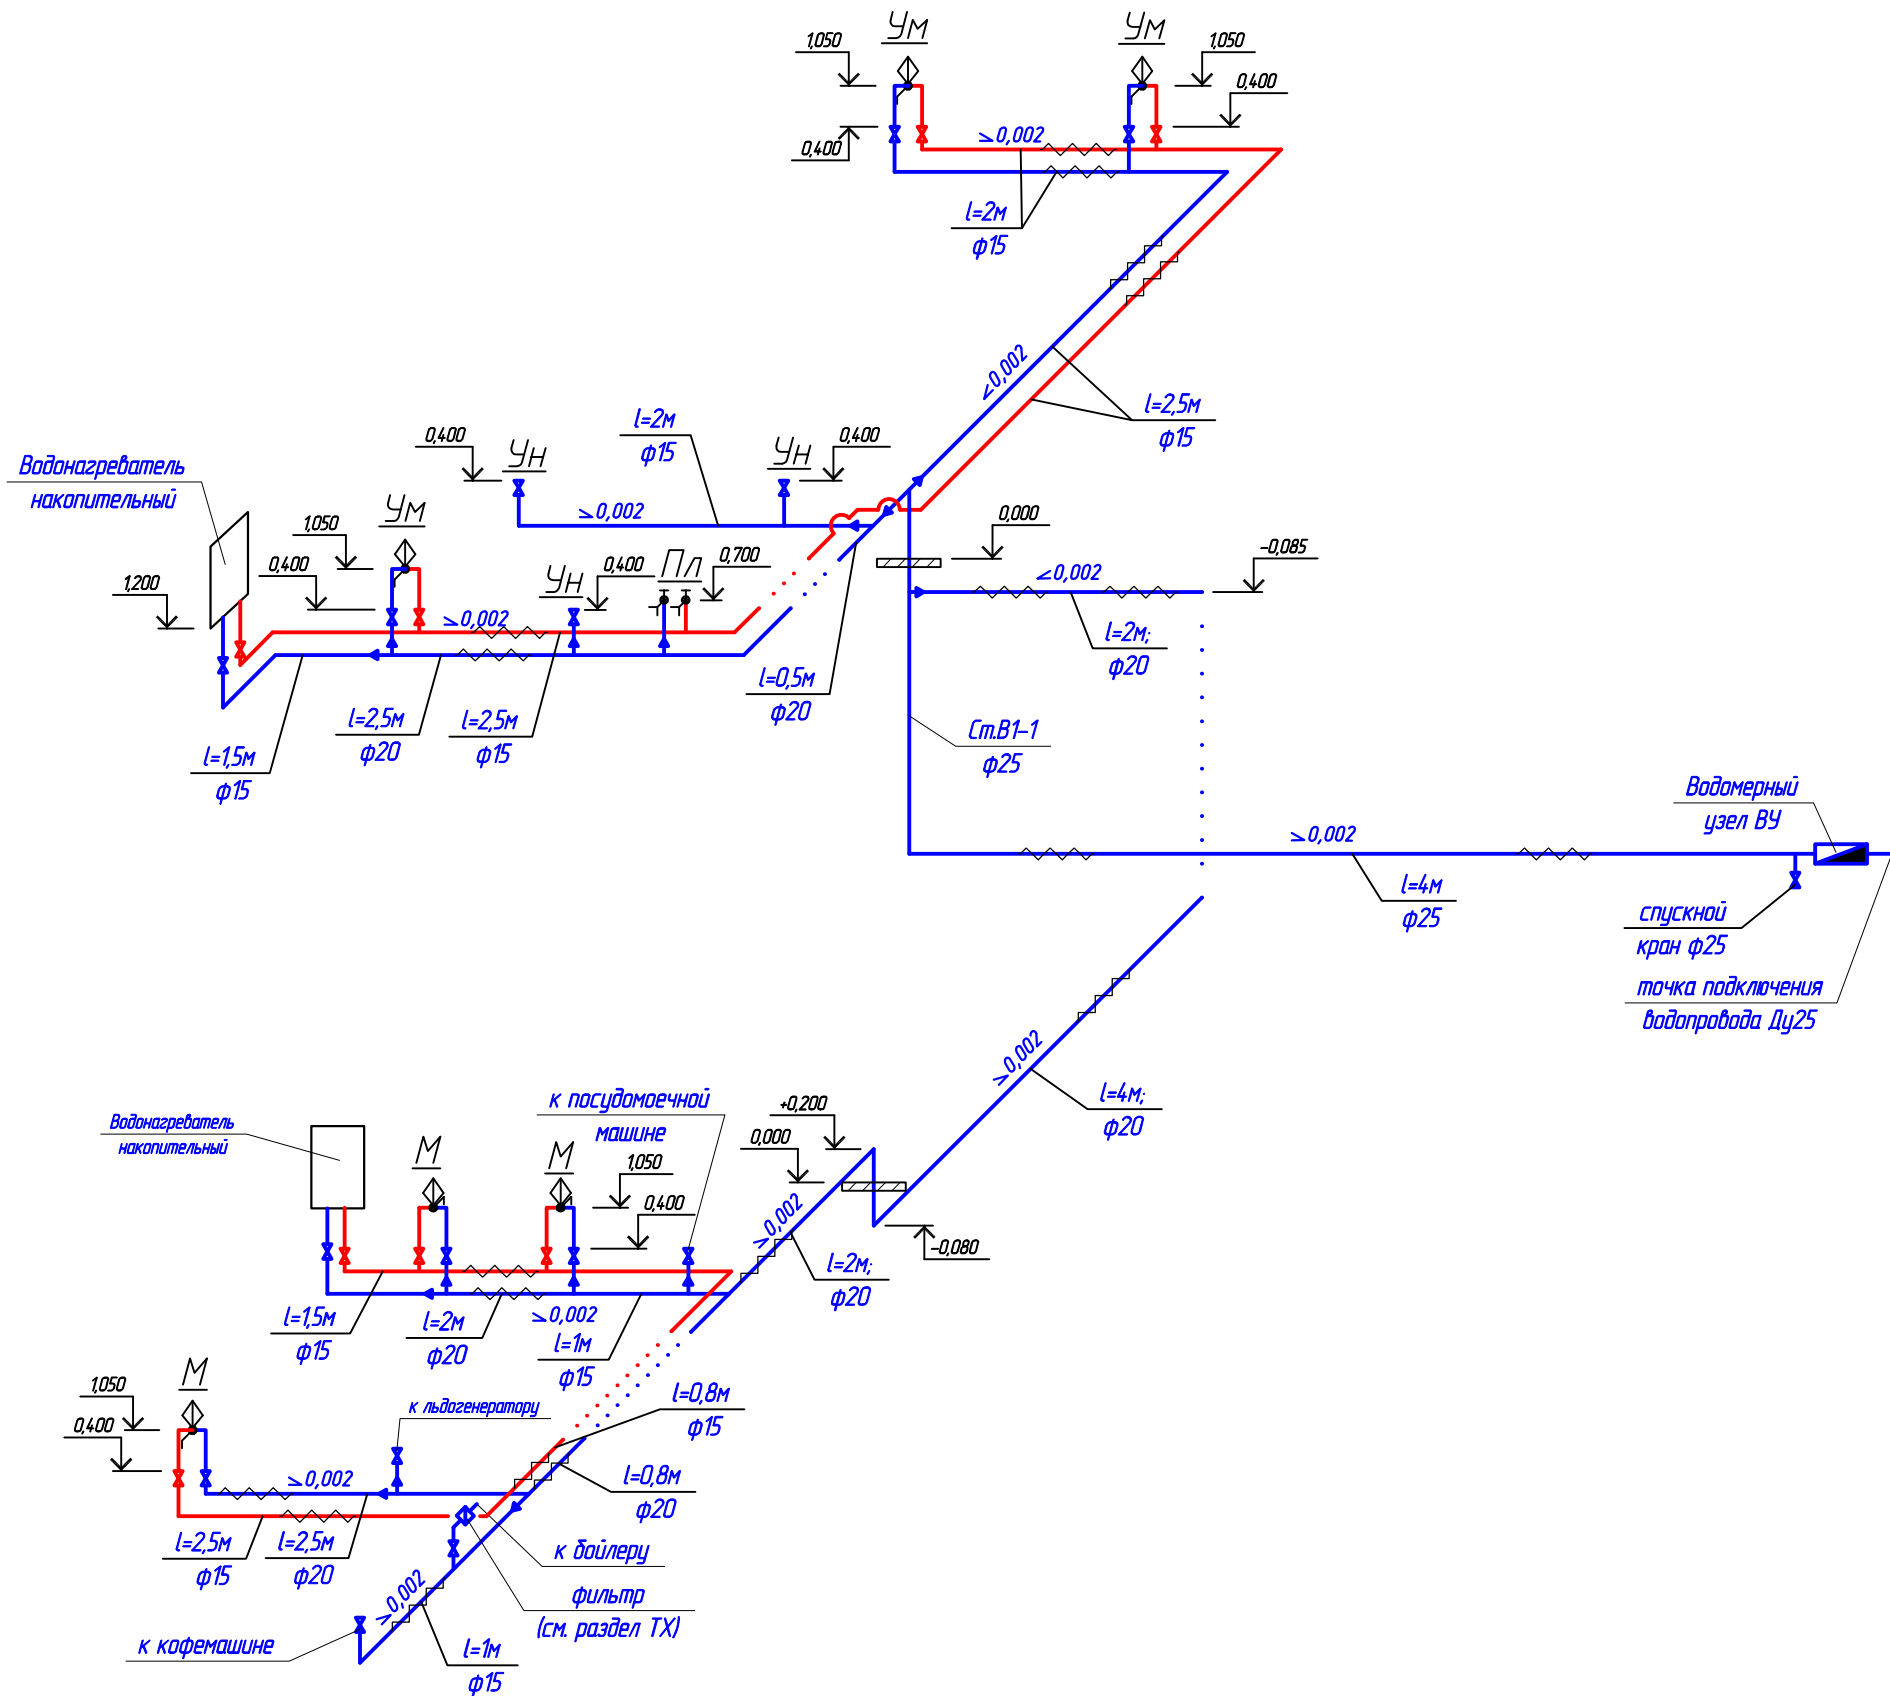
1,050
Ум
Ум
1,050
0,400
0,400
≥0,002
l=2м
ф15
≤0,002
l=2,5м
ф15
0,400
Ун
l=2м
ф15
Ун
0,400
≥0,002
Водонагреватель накопительный
1,050
Ум
1,200
0,400
Ун
0,400
Пл
0,700
≥0,002
0,000
≤0,002
-0,085
l=2м;
ф20
l=0,5м
ф20
l=1,5м
ф15
l=2,5м
ф20
l=2,5м
ф15
Ст.В1-1
ф25
Водомерный узел ВУ
≥0,002
l=4м
ф25
спускной кран ф25
точка подключения водопровода Ду25
≥0,002
l=4м;
ф20
Водонагреватель накопительный
М
М
к посудомоечной машине
1,050
0,400
+0,200
0,000
≥0,002
-0,080
l=2м;
ф20
l=1,5м
ф15
l=2м
ф20
≥0,002
l=1м
ф15
1,050
М
0,400
к льдогенератору
l=0,8м
ф15
≥0,002
l=0,8м
ф20
l=2,5м
ф15
l=2,5м
ф20
к бойлеру
фильтр
(см. раздел ТХ)
≥0,002
к кофемашине
l=1м
ф15